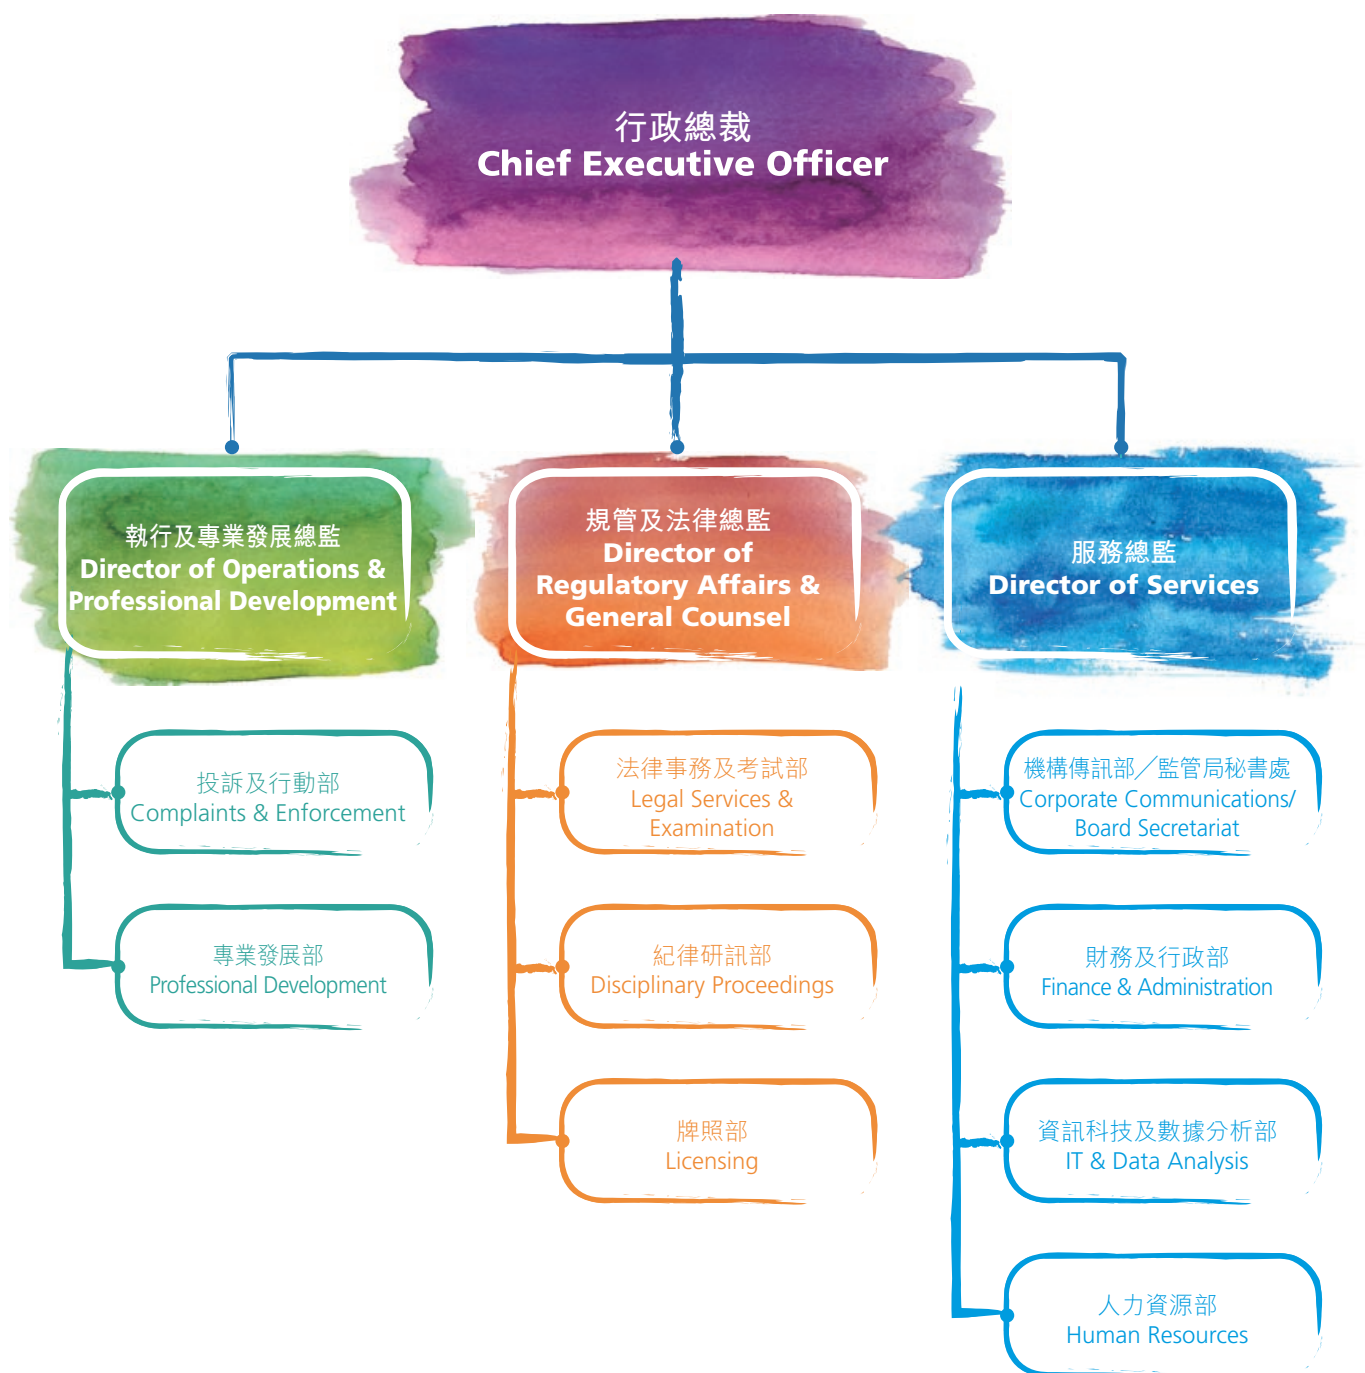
行政總裁
Chief Executive Officer

執行及專業發展總監
Director of Operations & Professional Development

規管及法律總監
Director of Regulatory Affairs & General Counsel

服務總監
Director of Services

投訴及行動部
Complaints & Enforcement

專業發展部
Professional Development

法律事務及考試部
Legal Services & Examination

紀律研訊部
Disciplinary Proceedings

牌照部
Licensing

機構傳訊部／監管局秘書處
Corporate Communications/ Board Secretariat

財務及行政部
Finance & Administration

資訊科技及數據分析部
IT & Data Analysis

人力資源部
Human Resources